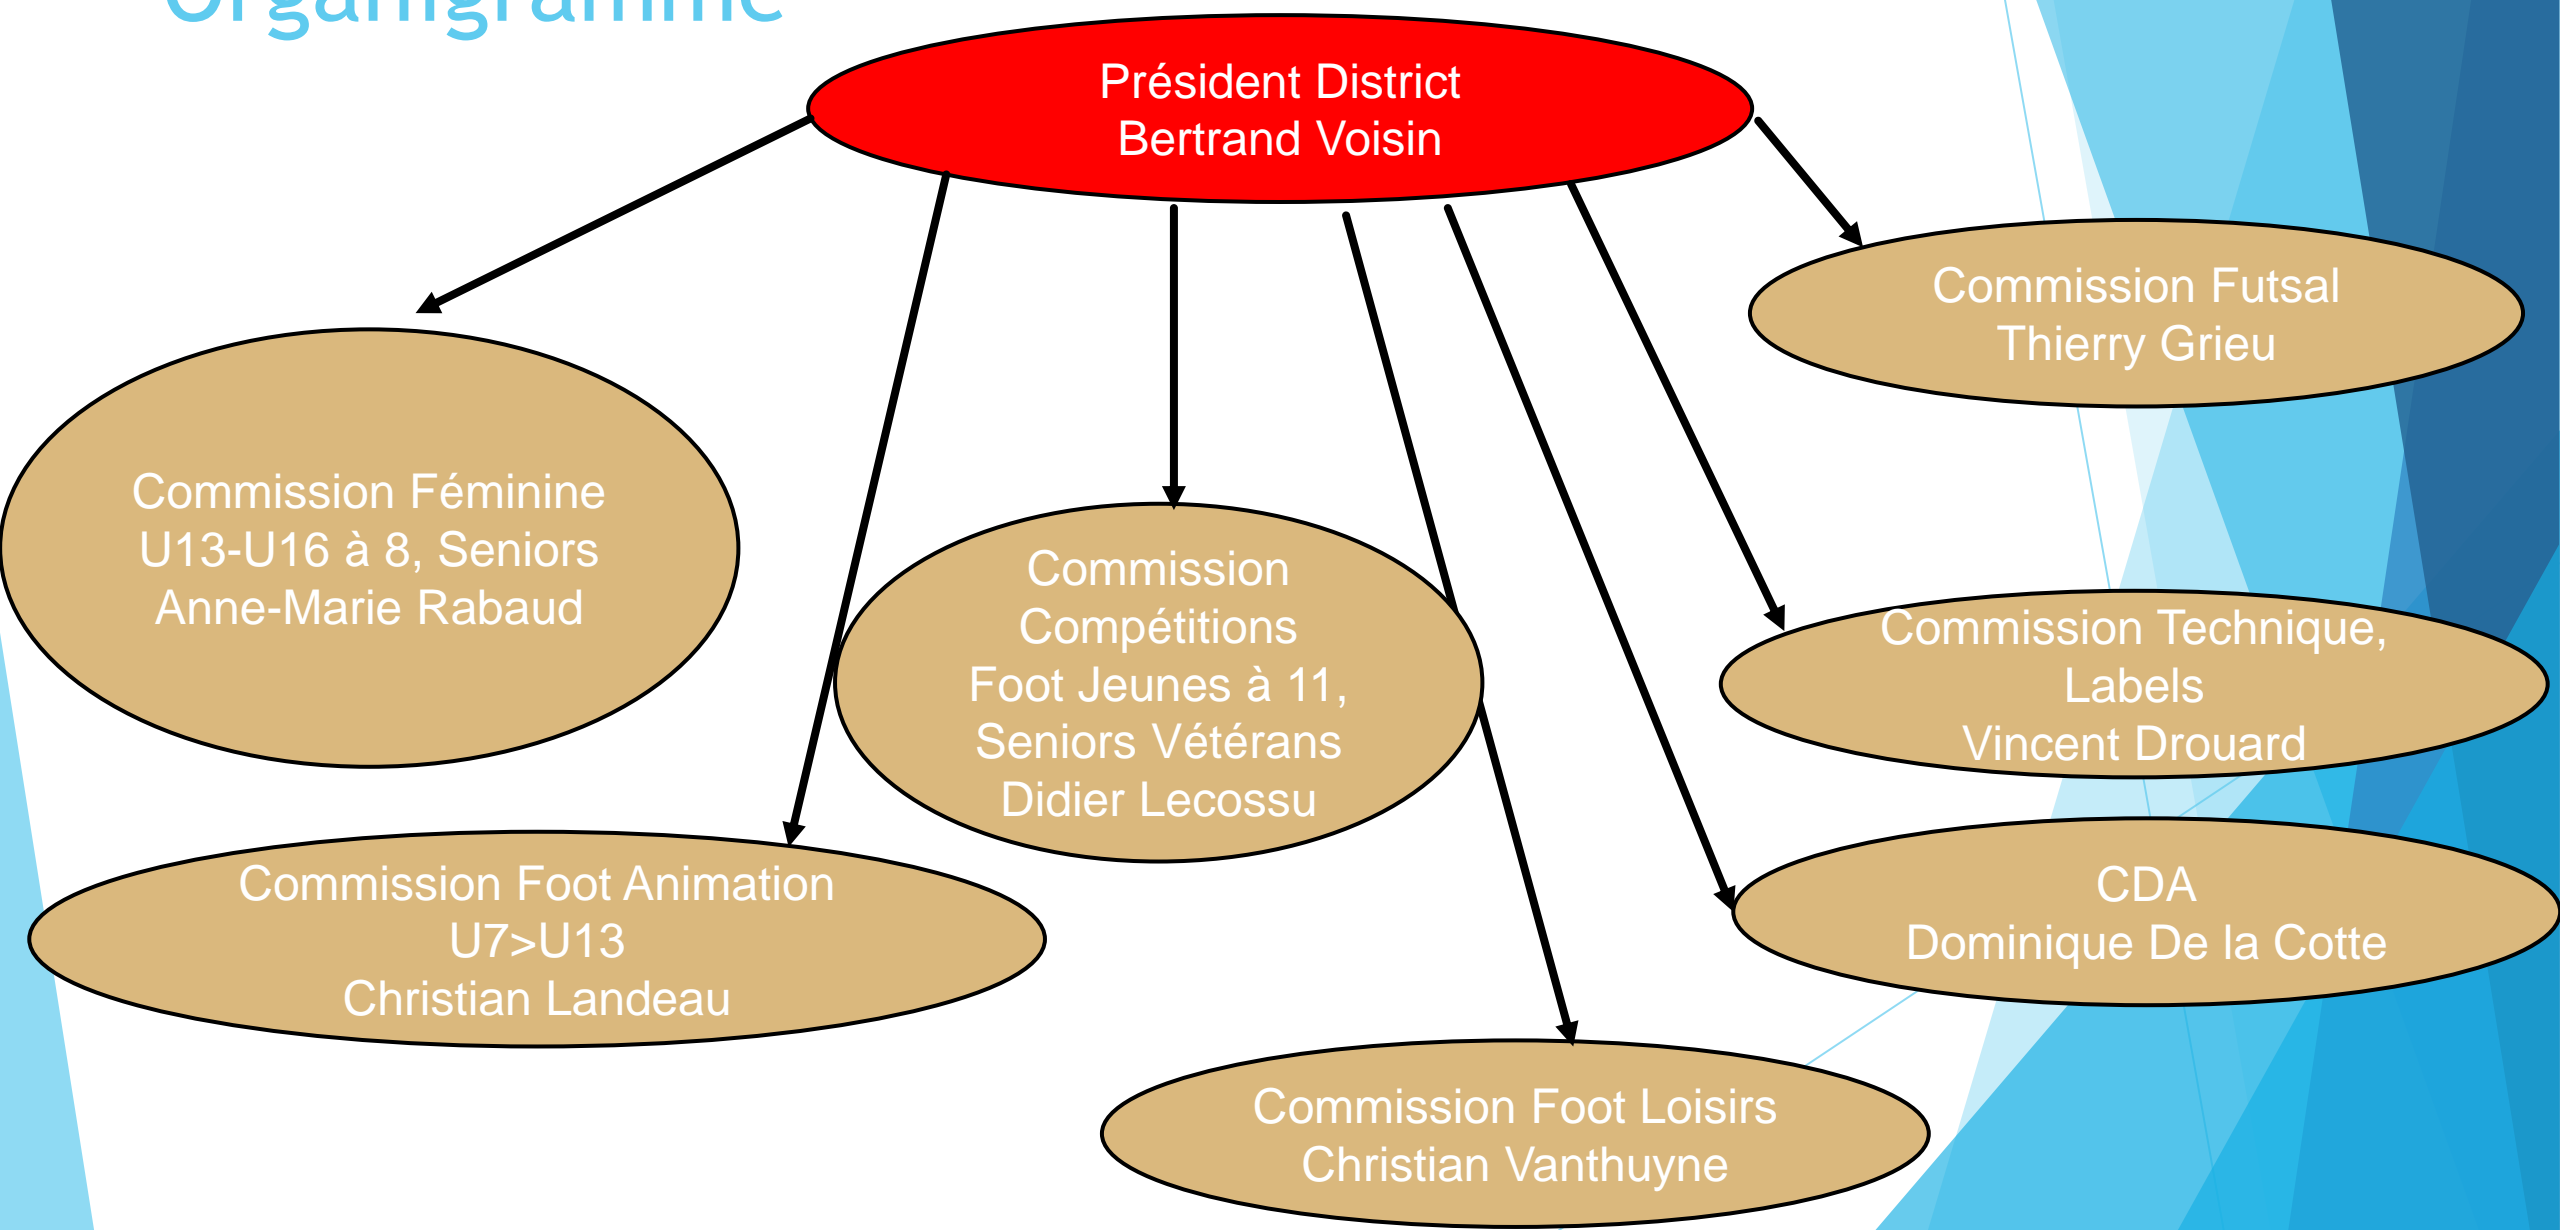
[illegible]

Président District
Bertrand Voisin

Commission Futsal
Thierry Grieu

Commission Féminine
U13-U16 à 8, Seniors
Anne-Marie Rabaud

Commission
Compétitions
Foot Jeunes à 11,
Seniors Vétérans
Didier Lecossu

Commission Technique,
Labels
Vincent Drouard

Commission Foot Animation
U7>U13
Christian Landeau

CDA
Dominique De la Cotte

Commission Foot Loisirs
Christian Vanthuyne